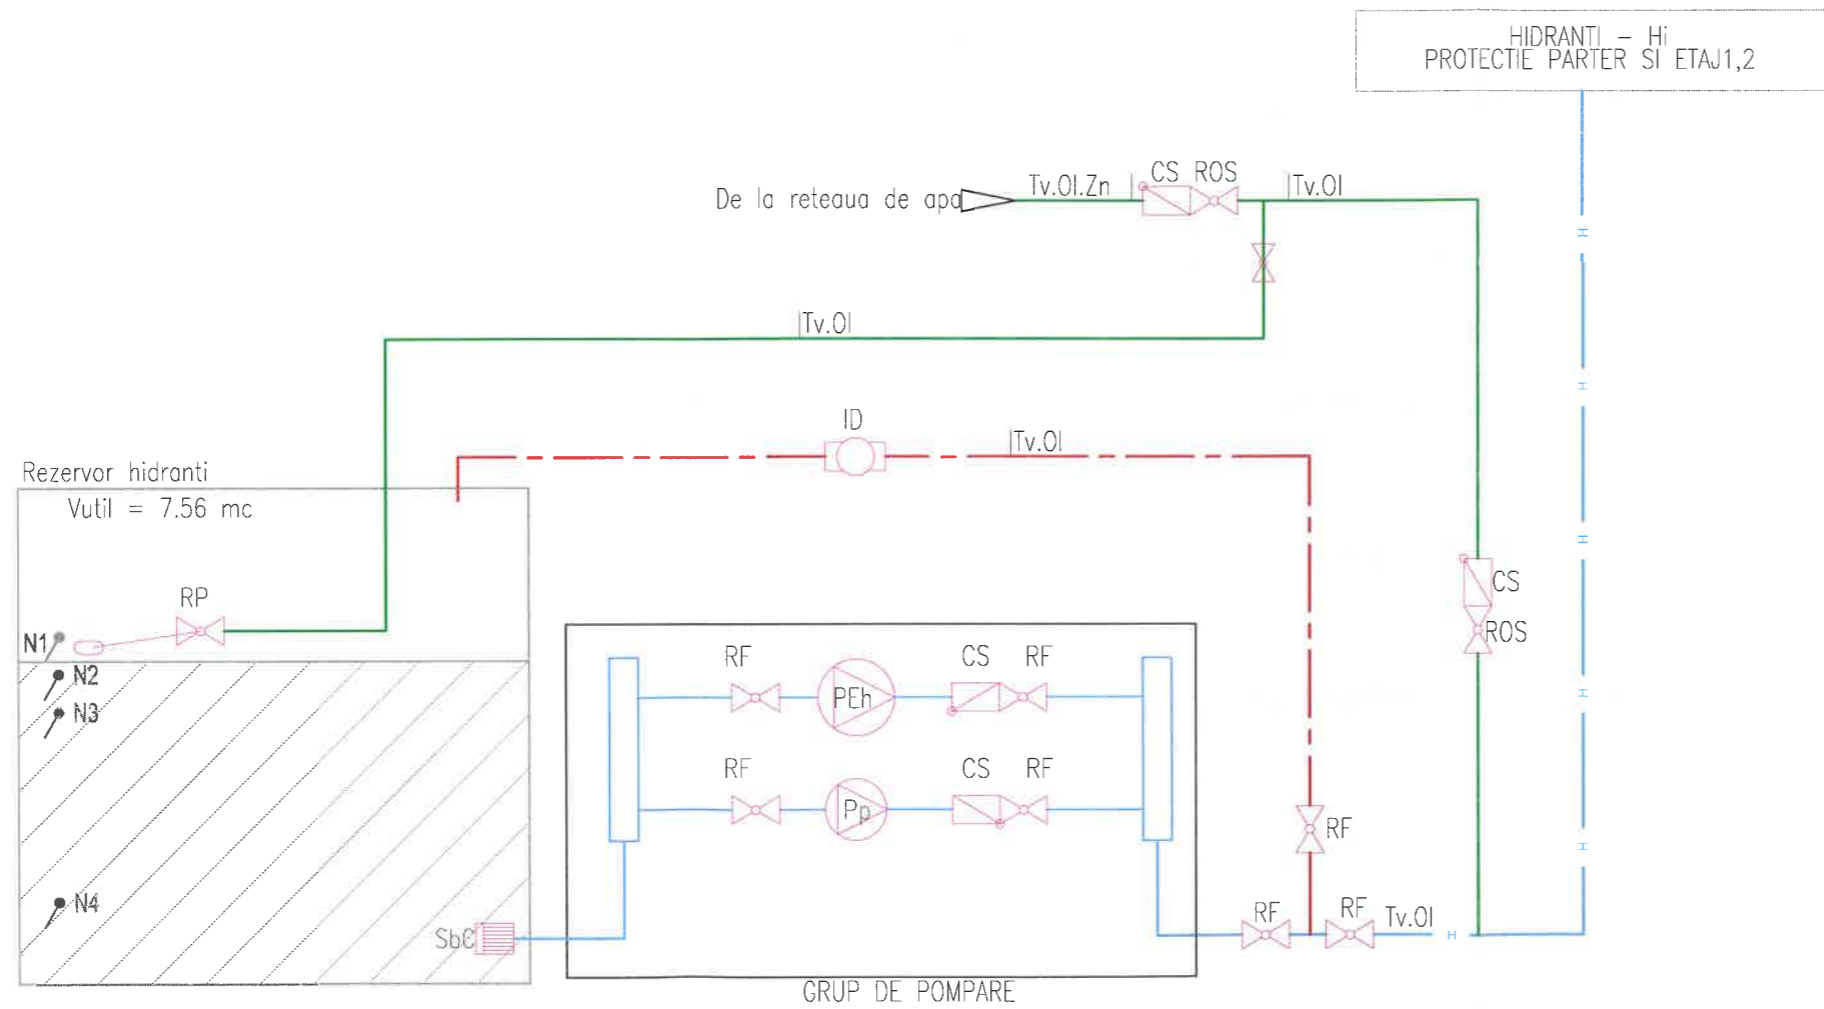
HIDRANTI – Hi
PROTECTIE PARTER SI ETAJ1,2

De la reteaua de apa

Tv.Ol.Zn

CS ROS

Tv.Ol

Tv.Ol

ID

Tv.Ol

Rezervor hidranti

Vutil = 7.56 mc

RP

N1

N2

N3

N4

SbC

CS

ROS

RF

PEh

CS

RF

RF

Pp

CS

RF

RF

RF

RF

Tv.Ol

GRUP DE POMPARE